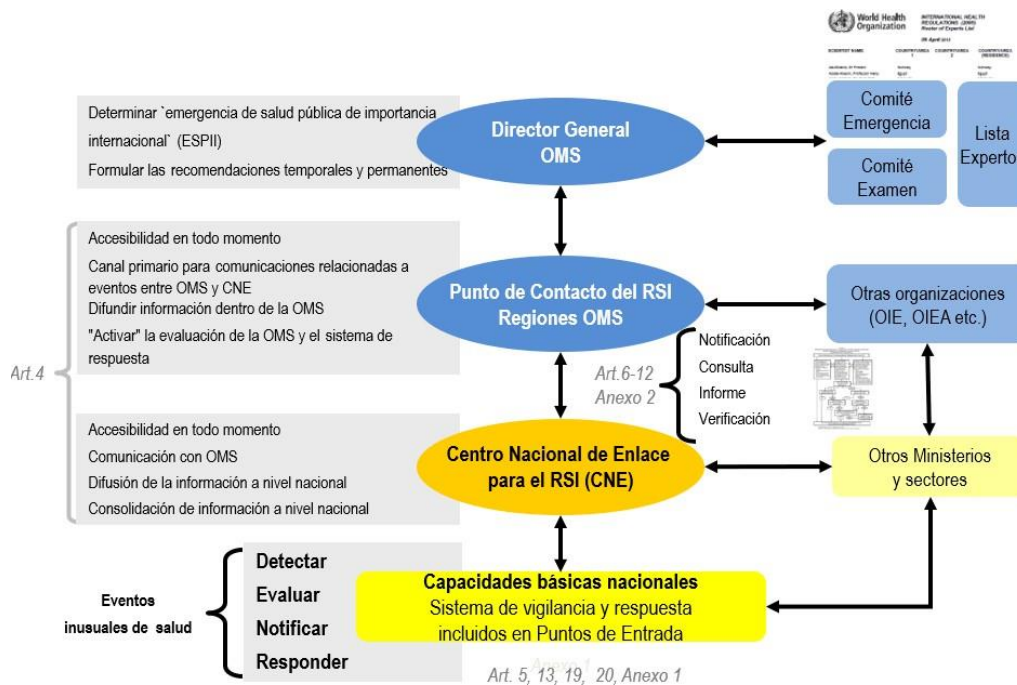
World Health Organization

INTERNATIONAL HEALTH REGULATIONS (2005) Roster of Experts List

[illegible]

Determinar `emergencia de salud pública de importancia internacional` (ESPII)

Formular las recomendaciones temporales y permanentes

Director General OMS

Comité Emergencia

Comité Examen

Lista Experto

Art.4

Accesibilidad en todo momento

Canal primario para comunicaciones relacionadas a eventos entre OMS y CNE

Difundir información dentro de la OMS

"Activar" la evaluación de la OMS y el sistema de respuesta

Punto de Contacto del RSI Regiones OMS

Otras organizaciones (OIE, OIEA etc.)

Art.6-12 Anexo 2

Notificación

Consulta

Informe

Verificación

Accesibilidad en todo momento

Comunicación con OMS

Difusión de la información a nivel nacional

Consolidación de información a nivel nacional

Centro Nacional de Enlace para el RSI (CNE)

Otros Ministerios y sectores

Eventos inusuales de salud

Detectar

Evaluar

Notificar

Responder

Capacidades básicas nacionales

Sistema de vigilancia y respuesta incluidos en Puntos de Entrada

Art. 5, 13, 19, 20, Anexo 1